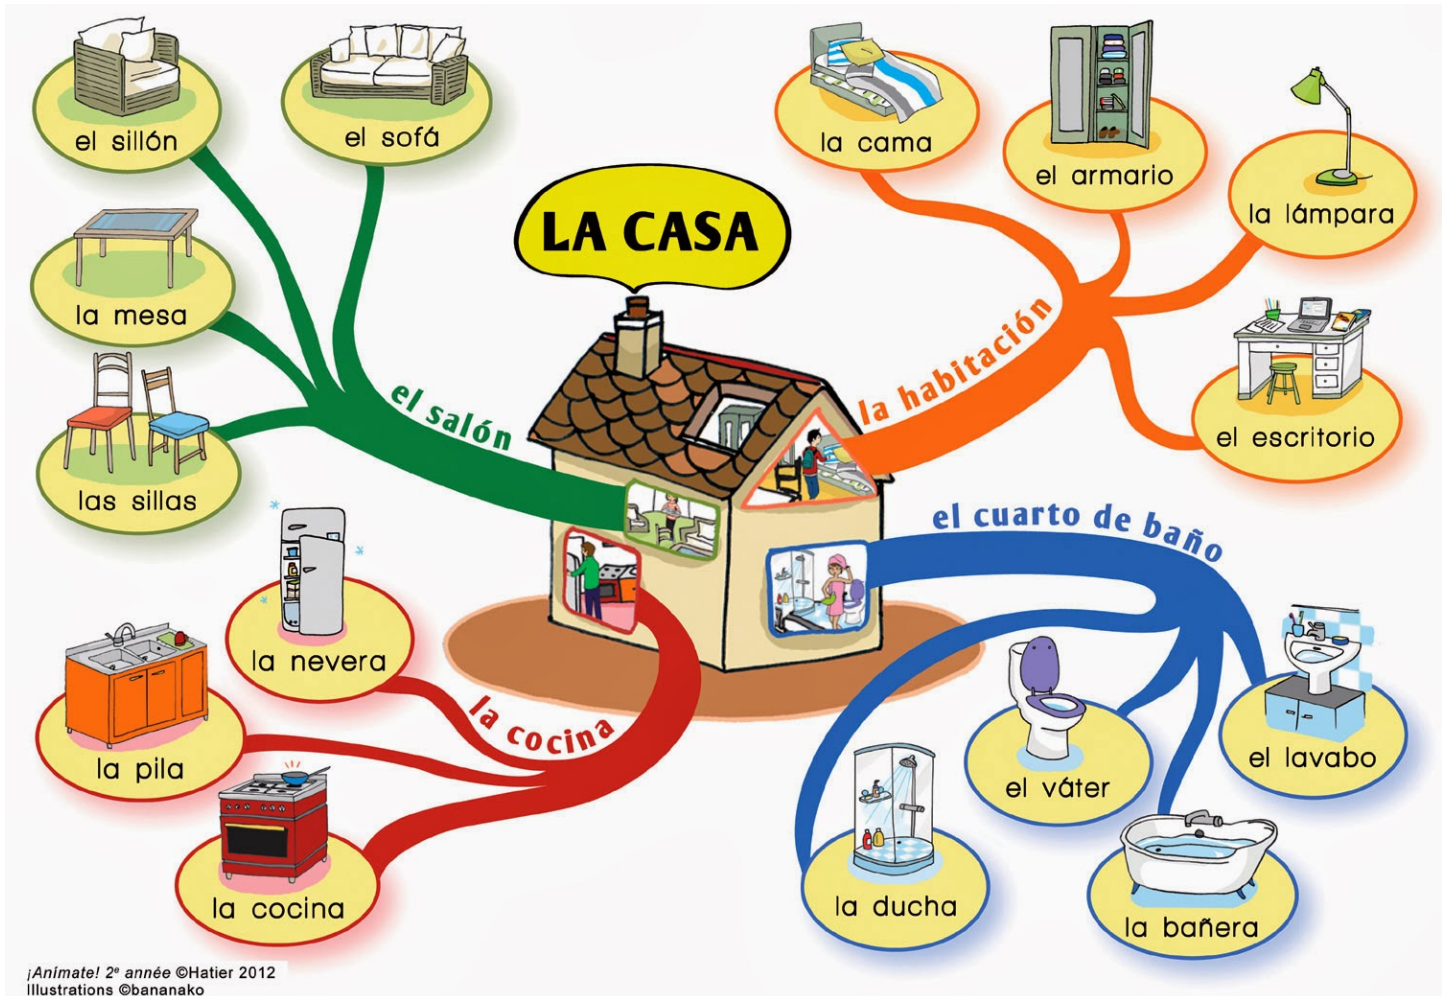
el sillón

el sofá

la mesa

las sillas

LA CASA

el salón

la cama

el armario

la lámpara

la habitación

el escritorio

el cuarto de baño

la nevera

la pila

la cocina

la cocina

el lavabo

el váter

la ducha

la bañera

¡Anímate! 2ª année ©Hatier 2012
Illustrations ©bananako